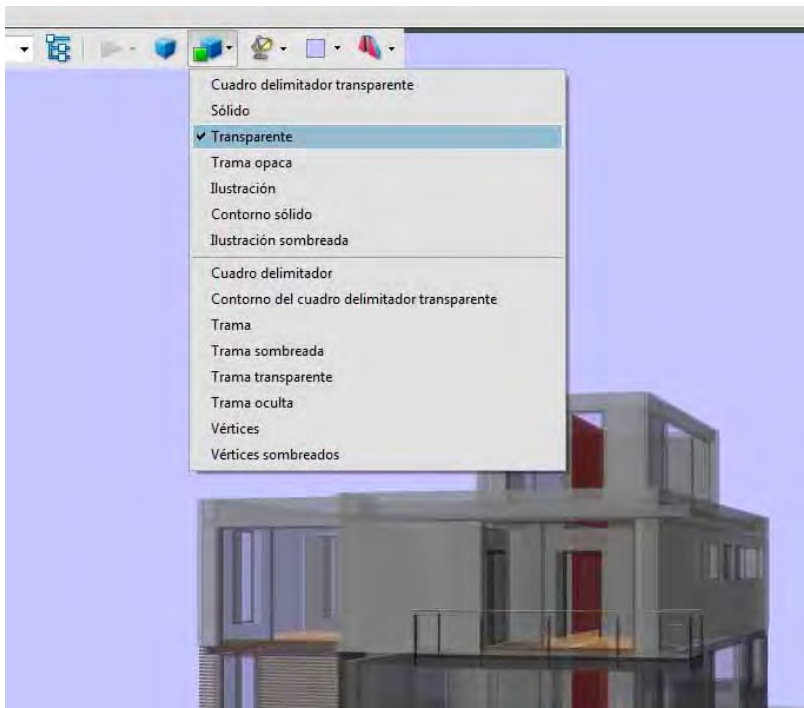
Cuadro delimitador transparente
Sólido
✔ Transparente
Trama opaca
Ilustración
Contorno sólido
Ilustración sombreada
Cuadro delimitador
Contorno del cuadro delimitador transparente
Trama
Trama sombreada
Trama transparente
Trama oculta
Vértices
Vértices sombreados